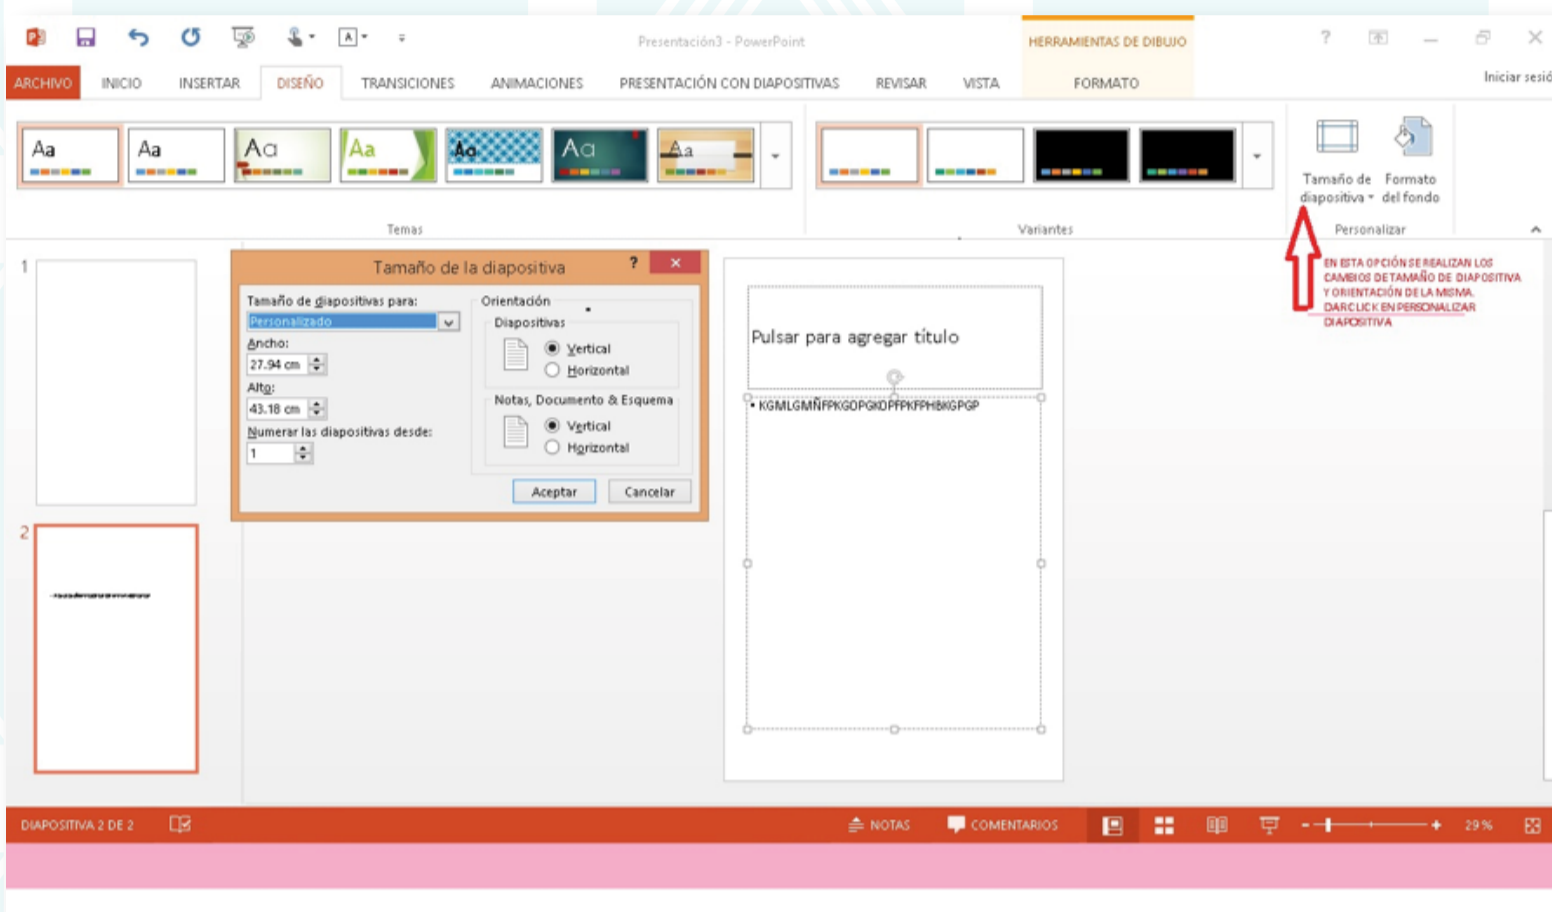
Presentación3 - PowerPoint

HERRAMIENTAS DE DIBUJO

? — ✕

ARCHIVO INICIO INSERTAR DISEÑO TRANSICIONES ANIMACIONES PRESENTACIÓN CON DIAPOSITIVAS REVISAR VISTA FORMATO

Iniciar sesió

Aa Aa Aa Aa Aa Aa Aa

Temas

Variantes

Tamaño de diapositiva

Formato del fondo

Personalizar

EN ESTA OPCIÓN SE REALIZAN LOS CAMBIOS DE TAMAÑO DE DIAPOSITIVA Y ORIENTACIÓN DE LA MISMA. DAR CLICK EN PERSONALIZAR DIAPOSITIVA

1

2

Tamaño de la diapositiva

?

Tamaño de diapositivas para:

Personalizado

Ancho:

27.94 cm

Alto:

43.18 cm

Numerar las diapositivas desde:

1

Orientación

Diapositivas

Vertical

Horizontal

Notas, Documento & Esquema

Vertical

Horizontal

Aceptar

Cancelar

Pulsar para agregar título

• KGMLGMÑFPKGDPGKDPFPKFPHBKGPGP

DIAPOSITIVA 2 DE 2

NOTAS

COMENTARIOS

29 %